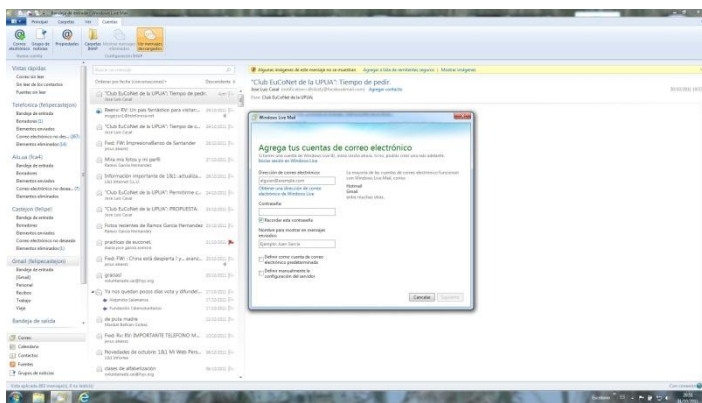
Principal Carpetas Ver Cuentas

Correo electrónico Grupo de noticias Propiedades Cuentas IMAP Mostrar o ocultar Descargar

Vistas rápidas
Correo sin leer
Sin leer de los contactos
Fuentes sin leer

Telefonica (felipecadejon)
Bandeja de entrada
Borradores (1)
Elementos enviados
Correo electrónico no deseado (167)
Elementos eliminados (14)

Alicua (fcaii)
Bandeja de entrada
Borradores
Elementos enviados
Correo electrónico no deseado (7)
Elementos eliminados

Castejon (felipe)
Bandeja de entrada
Borradores
Elementos enviados
Correo electrónico no deseado
Elementos eliminados (1)

Gmail (felipecadejon)
Bandeja de entrada
[Gmail]
Personal
Recibos
Trabajo
Viaje

Bandeja de salida

Correo
Calendario
Contactos
Fuentes
Grupos de noticias

"Club EuCoNet de la UPUA": Tiempo de pedir.
Reenv: RV: Un pais fantástico para visitar...
"Club EuCoNet de la UPUA": Tiempo de e...
Fwd: FW: ImpresionaBanco de Santander
Mira mis fotos y mi perfil
Información importante de 1&1: actualiza...
"Club EuCoNet de la UPUA": Permitirme c...
"Club EuCoNet de la UPUA": PROPUESTA...
Fotos recientes de Ramos Garcia Fernandez
practicas de euconet
Fwd: FW: China está despierta ! y... arans...
gratias!
Te nos quedan pocos días vota y difunde!...
de pida madre
Fwd: Re: RV: IMPORTANTE TELEFONO M...
Novedades de octubre: 1&1 Mi Web Pers...
clases de alfabetización

"Club EuCoNet de la UPUA": Tiempo de pedir.
Algunas imágenes de este mensaje no se muestran. Agregar a lista de remitentes seguros | Mostrar imágenes

Windows Live Mail
Agrega tus cuentas de correo electrónico
Dirección de correo electrónico
alguien@example.com
Obtener una dirección de correo electrónico de Windows Live
Contraseña
Recordar esta contraseña
Nombre para mostrar en mensajes enviados:
Ejemplo: Juan García
Definir como cuenta de correo electrónico predeterminada
Definir manualmente la configuración del servidor
Hotmail
Gmail
y muchos otros...
Cancelar Siguiente